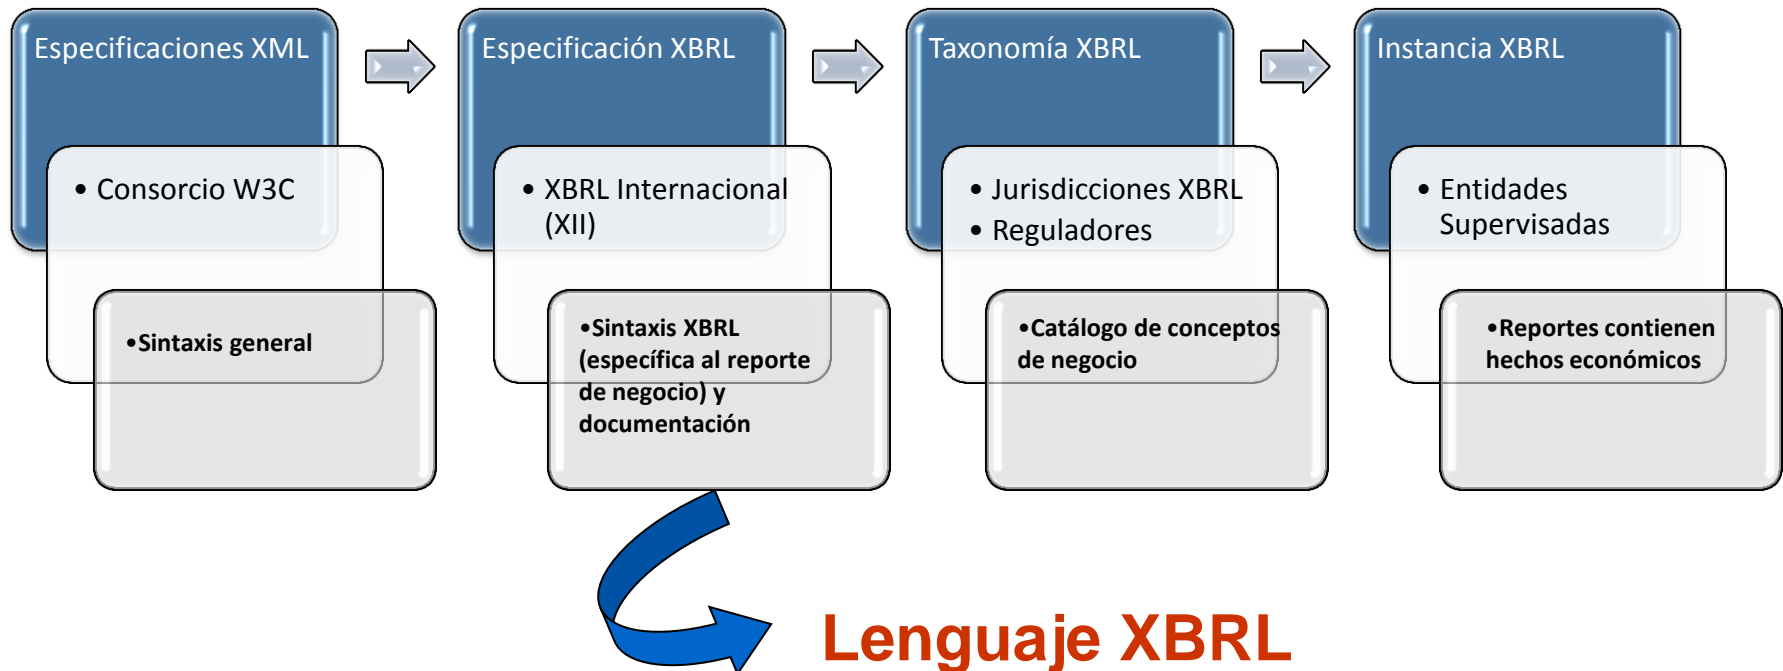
Especificaciones XML

• Consorcio W3C

•Sintaxis general

Especificación XBRL

• XBRL Internacional (XII)

•Sintaxis XBRL (específica al reporte de negocio) y documentación

Taxonomía XBRL

• Jurisdicciones XBRL
• Reguladores

•Catálogo de conceptos de negocio

Instancia XBRL

• Entidades Supervisadas

•Reportes contienen hechos económicos

Lenguaje XBRL